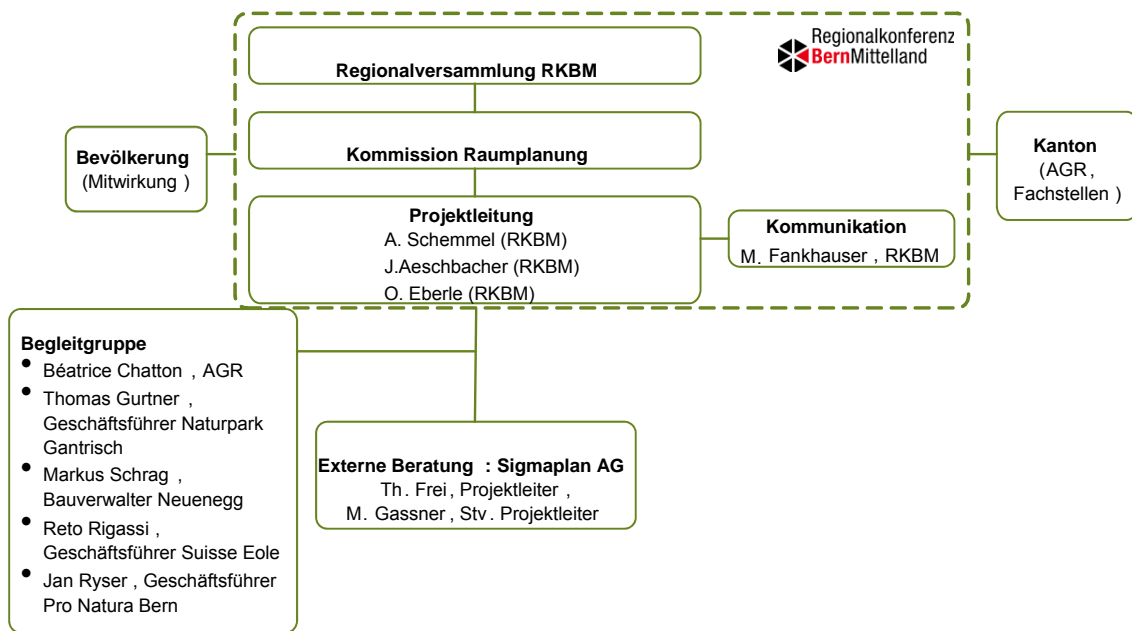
Regionalkonferenz BernMittelland

Regionalversammlung RKBM

Kommission Raumplanung

Projektleitung
A. Schemmel (RKBM)
J.Aeschbacher (RKBM)
O. Eberle (RKBM)

Kommunikation
M. Fankhauser, RKBM

Bevölkerung
(Mitwirkung)

Kanton
(AGR,
Fachstellen)

Begleitgruppe
• Béatrice Chatton, AGR
• Thomas Gurtner, Geschäftsführer Naturpark Gantrisch
• Markus Schrag, Bauverwalter Neuenegg
• Reto Rigassi, Geschäftsführer Suisse Eole
• Jan Ryser, Geschäftsführer Pro Natura Bern

Externe Beratung: Sigmaplan AG
Th. Frei, Projektleiter,
M. Gassner, Stv. Projektleiter